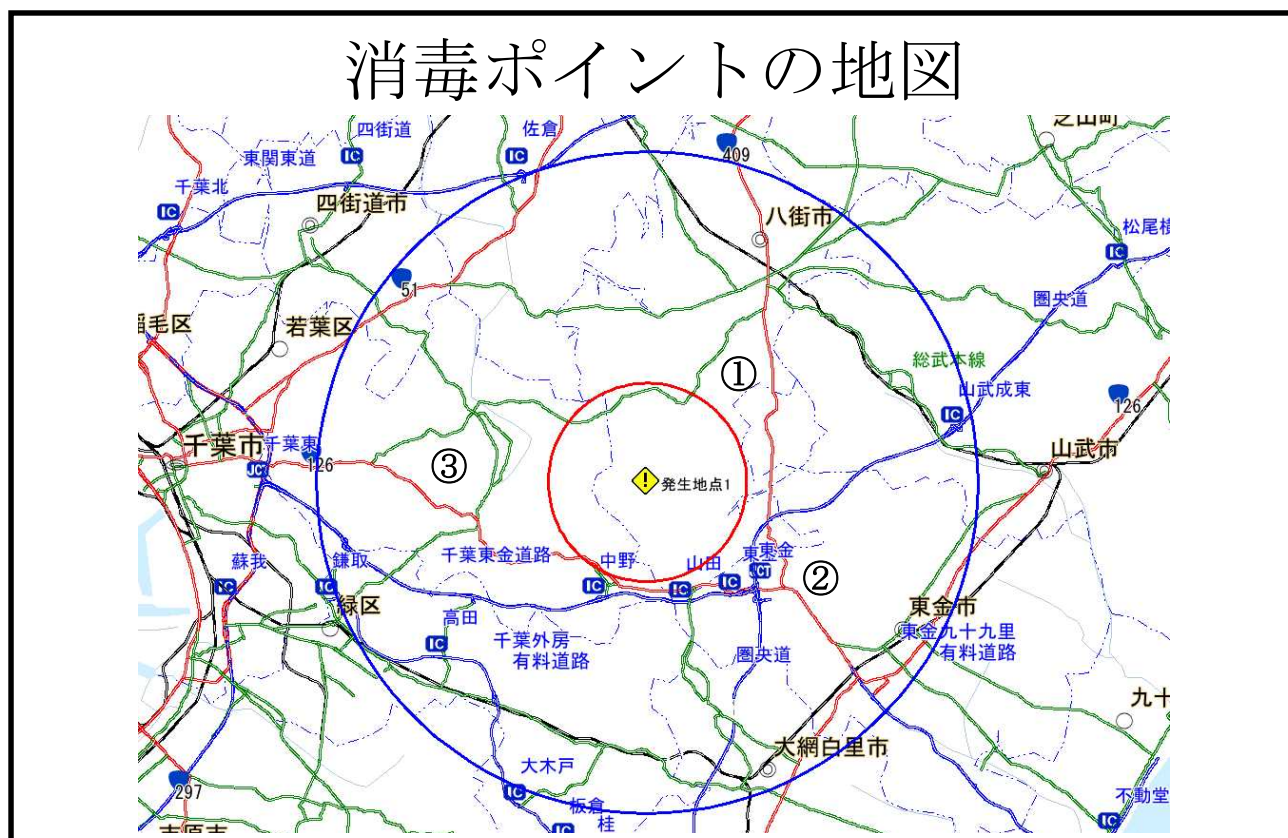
消毒ポイントの地図

四街道
佐倉
409
芝山町
東関東道
IC
IC
千葉北
IC
四街道市
八街市
松尾横
IC
51
圏央道
毛区
若葉区
①
総武本線
山武成東
IC
126
千葉市
千葉東
JCT
126
③
発生地点1
山武市
千葉東金道路
中野
山田
東金
JCT
②
蘇我
IC
鎌取
IC
IC
IC
IC
緑区
東金市
高田
IC
千葉外房有料道路
東金九十九里有料道路
圏央道
九十
大網白里市
297
大木戸
IC
板倉
IC
桂
不動堂